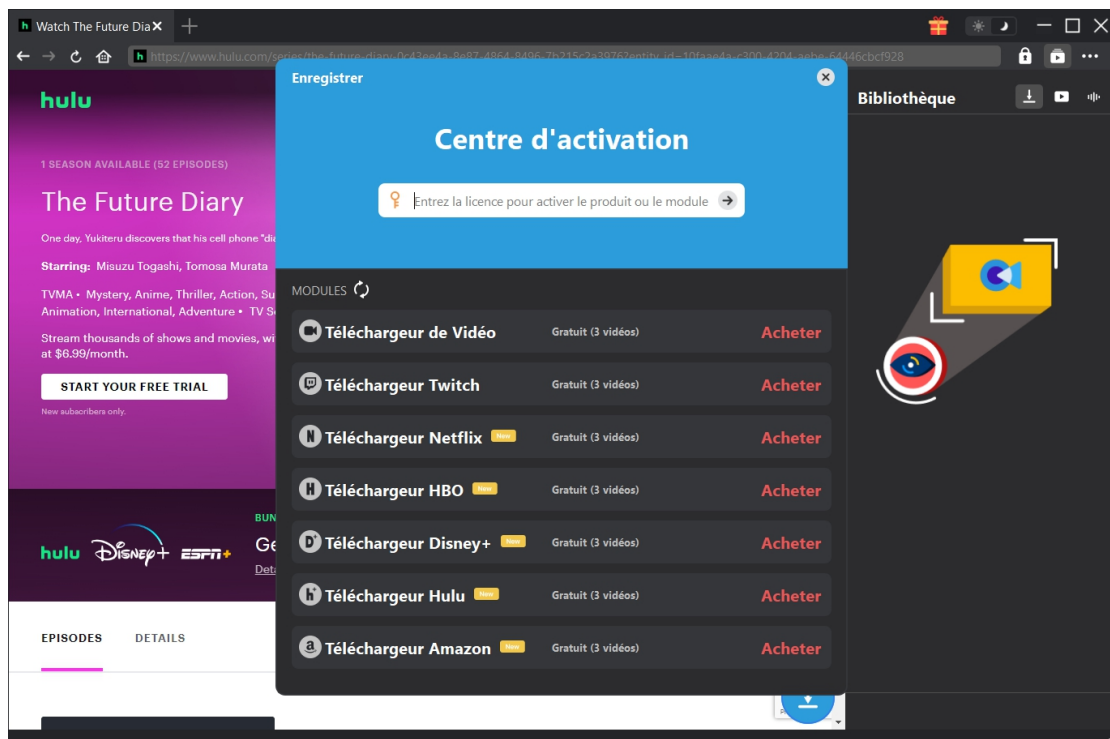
Watch The Future Dia

https://www.hulu.com/series/the-future-diary-0c43ee4a-8e87-4864-8496-7b215c2a3976?entity_id=10faae4a-c300-4204-aebe-64446cbcf928

hulu

1 SEASON AVAILABLE (52 EPISODES)

The Future Diary

One day, Yukiteru discovers that his cell phone "di

Starring: Misuzu Togashi, Tomosa Murata

TVMA • Mystery, Anime, Thriller, Action, Su Animation, International, Adventure • TV S

Stream thousands of shows and movies, wi at $6.99/month.

START YOUR FREE TRIAL

New subscribers only.

hulu Disney+ ESPN+

BUN

Ge

Deta

EPISODES DETAILS

Enregistrer

Centre d'activation

Entrez la licence pour activer le produit ou le module

MODULES

Téléchargeur de Vidéo Gratuit (3 vidéos) Acheter

Téléchargeur Twitch Gratuit (3 vidéos) Acheter

Téléchargeur Netflix New Gratuit (3 vidéos) Acheter

Téléchargeur HBO New Gratuit (3 vidéos) Acheter

Téléchargeur Disney+ New Gratuit (3 vidéos) Acheter

Téléchargeur Hulu New Gratuit (3 vidéos) Acheter

Téléchargeur Amazon New Gratuit (3 vidéos) Acheter

Bibliothèque